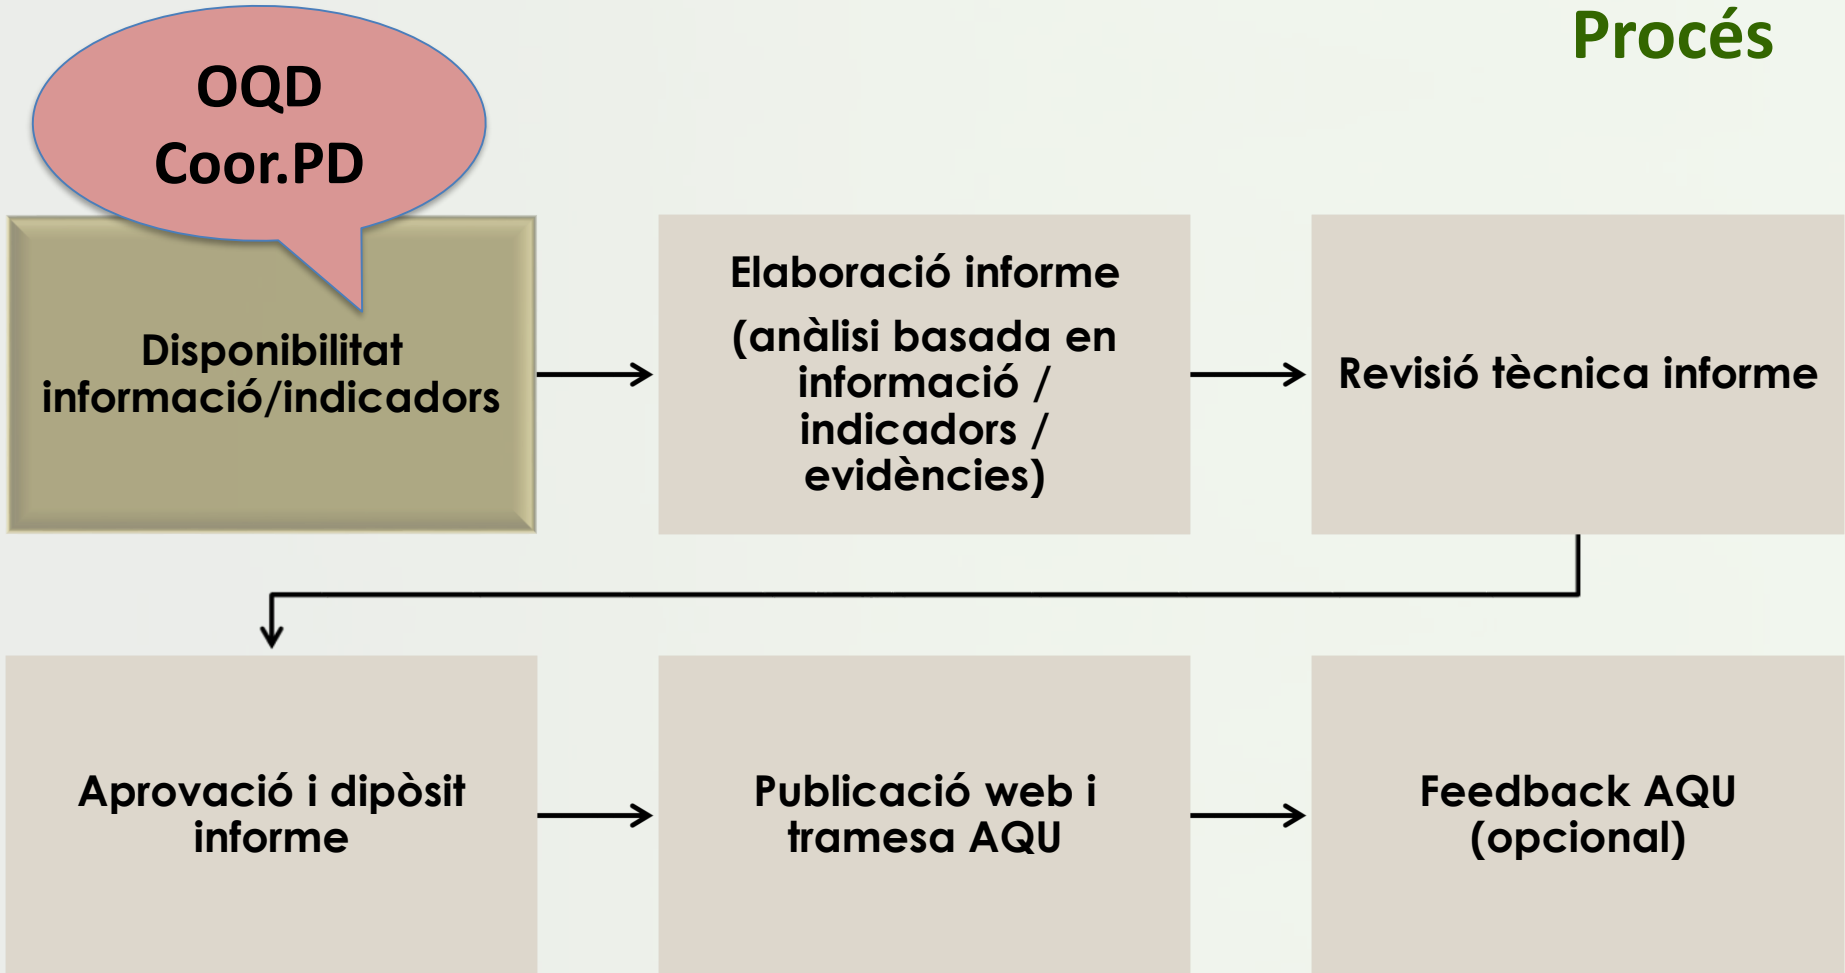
Procés

OQD
Coor.PD

Disponibilitat informació/indicadors

Elaboració informe

(anàlisi basada en informació / indicadors / evidències)

Revisió tècnica informe

Aprovació i dipòsit informe

Publicació web i tramesa AQU

Feedback AQU (opcional)